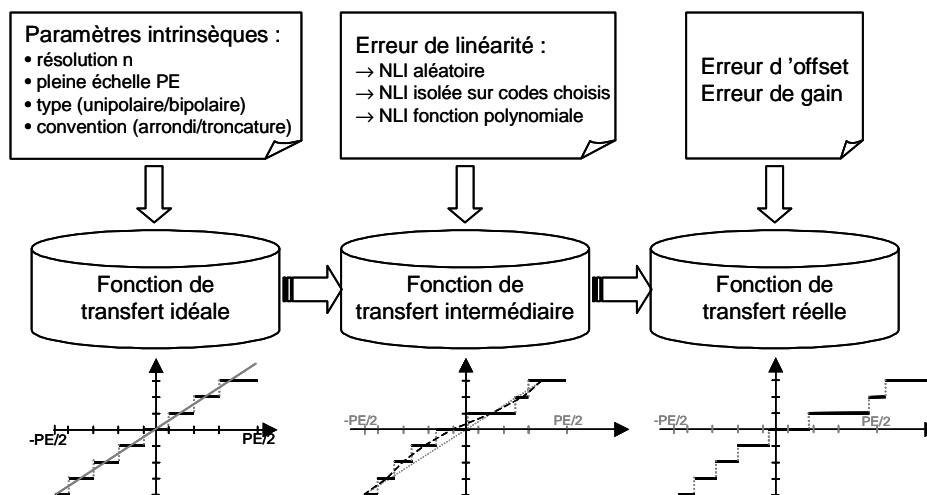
Paramètres intrinsèques :
• résolution n
• pleine échelle PE
• type (unipolaire/bipolaire)
• convention (arrondi/troncature)

Erreur de linéarité :
→ NLI aléatoire
→ NLI isolée sur codes choisis
→ NLI fonction polynomiale

Erreur d 'offset
Erreur de gain

Fonction de transfert idéale

Fonction de transfert intermédiaire

Fonction de transfert réelle

-PE/2
PE/2

-PE/2
PE/2

-PE/2
PE/2